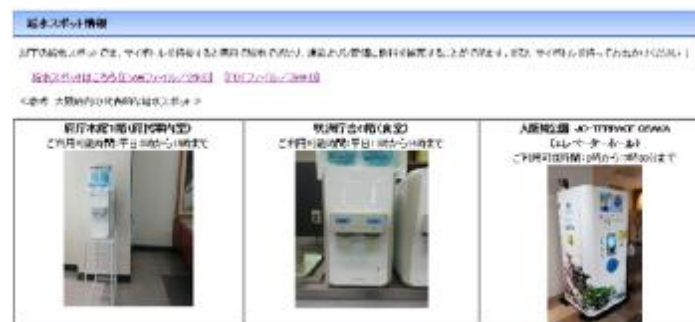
給水スポット情報

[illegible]

給水スポットはこちら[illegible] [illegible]

<参考 大阪府内の代表的な給水スポット>

| 府庁本館1階(府政情報室) | 咲洲庁舎2階(食堂) | 大阪城公園 JO-TERRACE OSAKA |
|---|---|---|
| ご利用可能時間:平日9時から18時まで | ご利用可能時間:平日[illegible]時から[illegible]時まで | (エレベーターホール) ご利用可能時間:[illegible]時から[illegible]時まで |